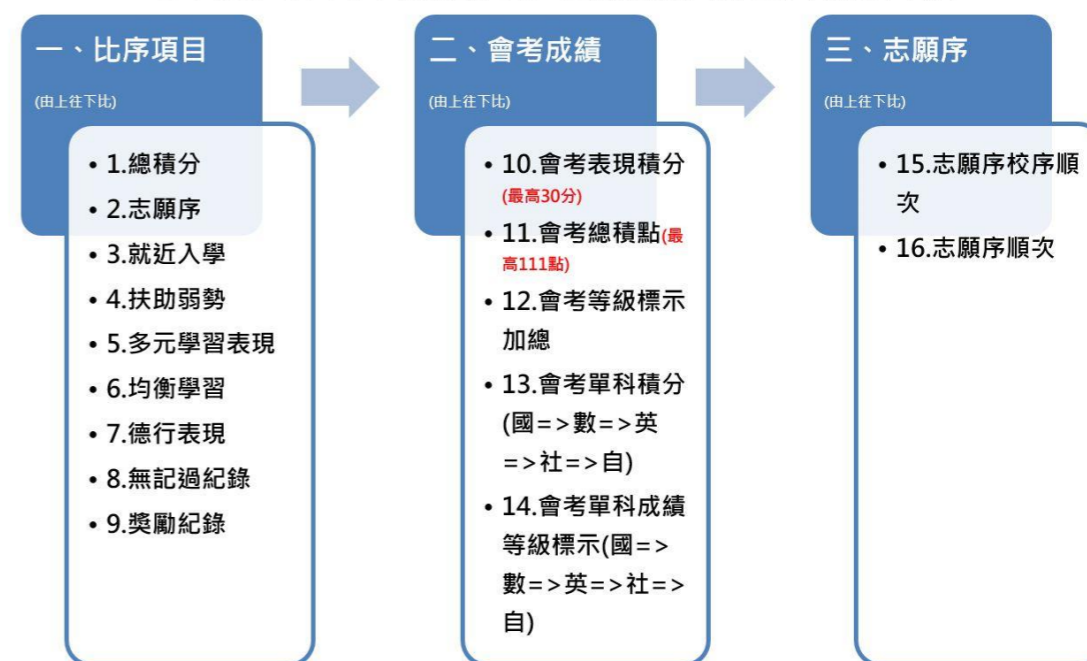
一、比序項目

(由上往下比)

• 1.總積分
• 2.志願序
• 3.就近入學
• 4.扶助弱勢
• 5.多元學習表現
• 6.均衡學習
• 7.德行表現
• 8.無記過紀錄
• 9.獎勵紀錄

二、會考成績

(由上往下比)

• 10.會考表現積分(最高30分)
• 11.會考總積點(最高111點)
• 12.會考等級標示加總
• 13.會考單科積分(國=>數=>英=>社=>自)
• 14.會考單科成績等級標示(國=>數=>英=>社=>自)

三、志願序

(由上往下比)

• 15.志願序校序順次
• 16.志願序順次